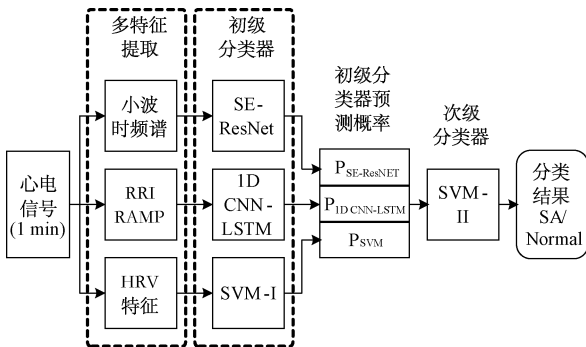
多特征提取

初级分类器

初级分类器预测概率

次级分类器

心电信号 (1 min)

小波时频谱

RRI RAMP

HRV特征

SE-ResNet

1D CNN-LSTM

SVM-I

$P_{SE-ResNET}$

$P_{1D\ CNN-LSTM}$

$P_{SVM}$

SVM-II

分类结果 SA/ Normal